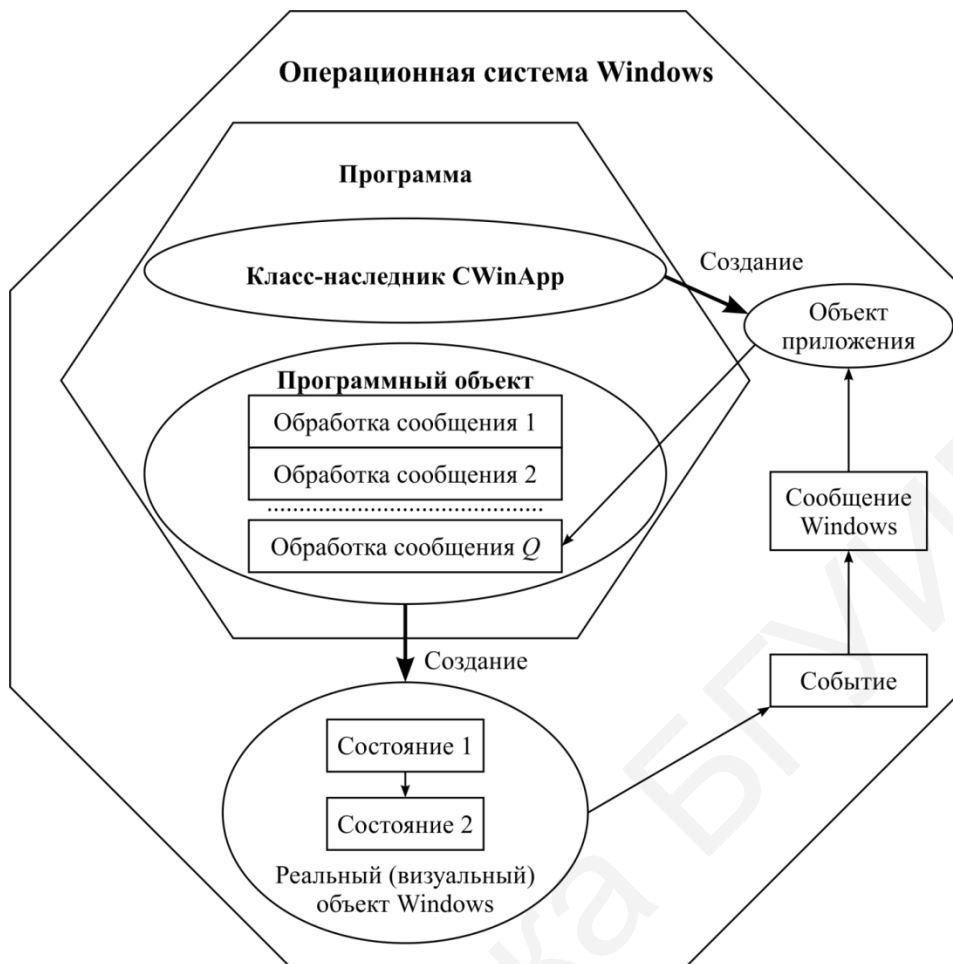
Операционная система Windows

Программа

Класс-наследник CWinApp

Создание

Объект приложения

Программный объект

Обработка сообщения 1

Обработка сообщения 2

Обработка сообщения $Q$

Сообщение Windows

Создание

Событие

Состояние 1

Состояние 2

Реальный (визуальный) объект Windows

ка БГУИ